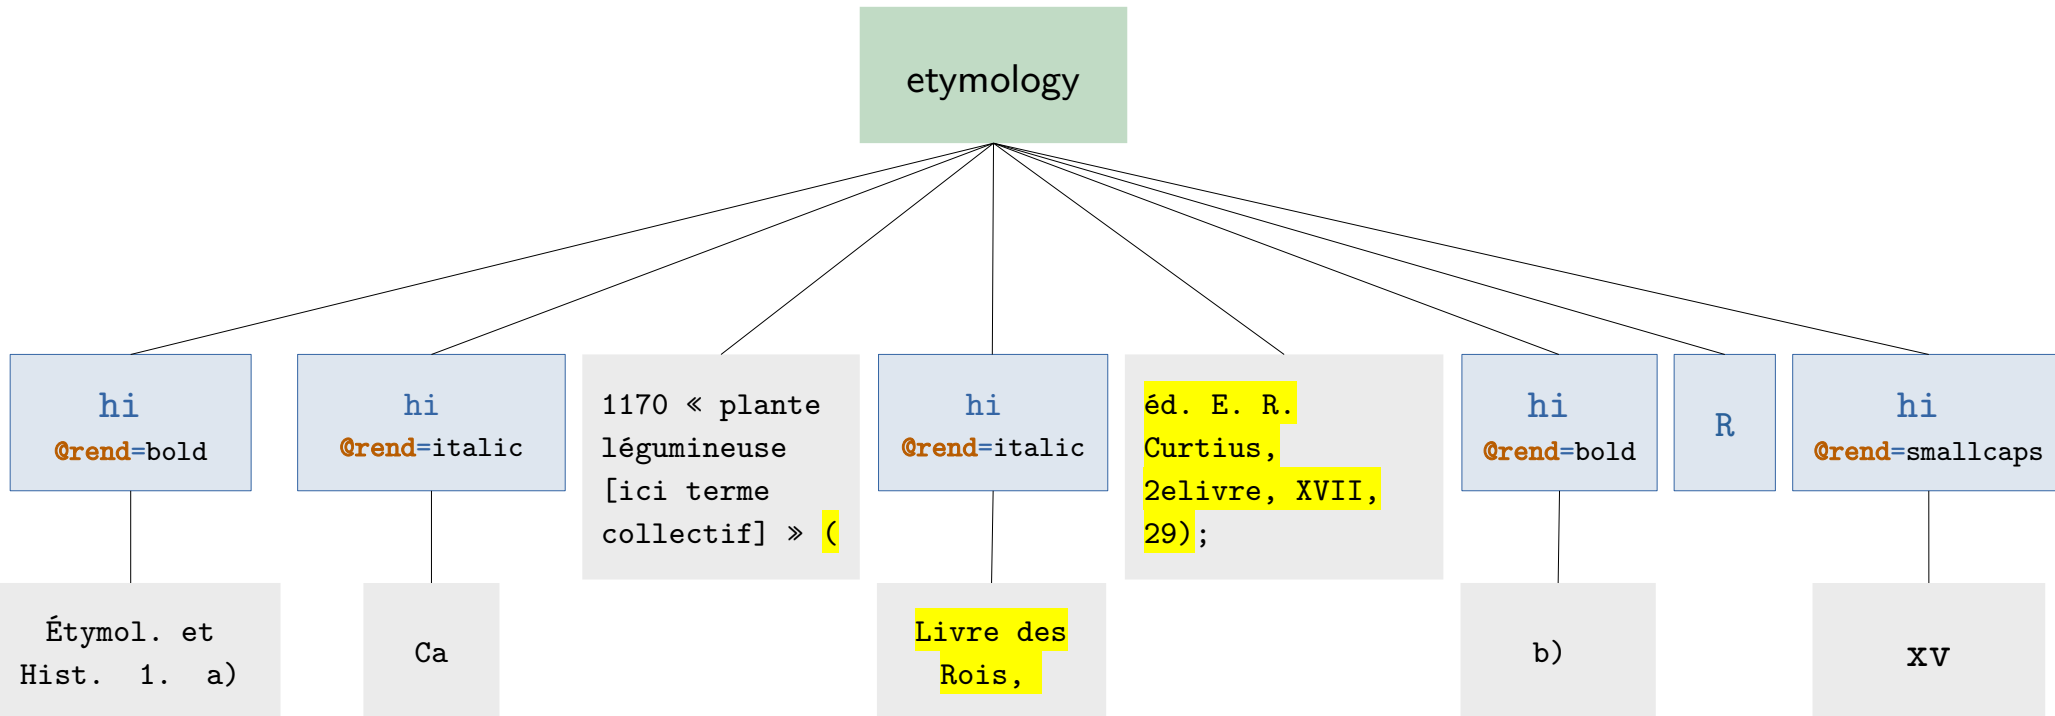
etymology

hi
@rend=bold

Étymol. et Hist. 1. a)

hi
@rend=italic

Ca

1170 « plante légumineuse [ici terme collectif] » (

hi
@rend=italic

Livre des Rois,

éd. E. R. Curtius, 2elivre, XVII, 29);

hi
@rend=bold

b)

R

hi
@rend=smallcaps

xv